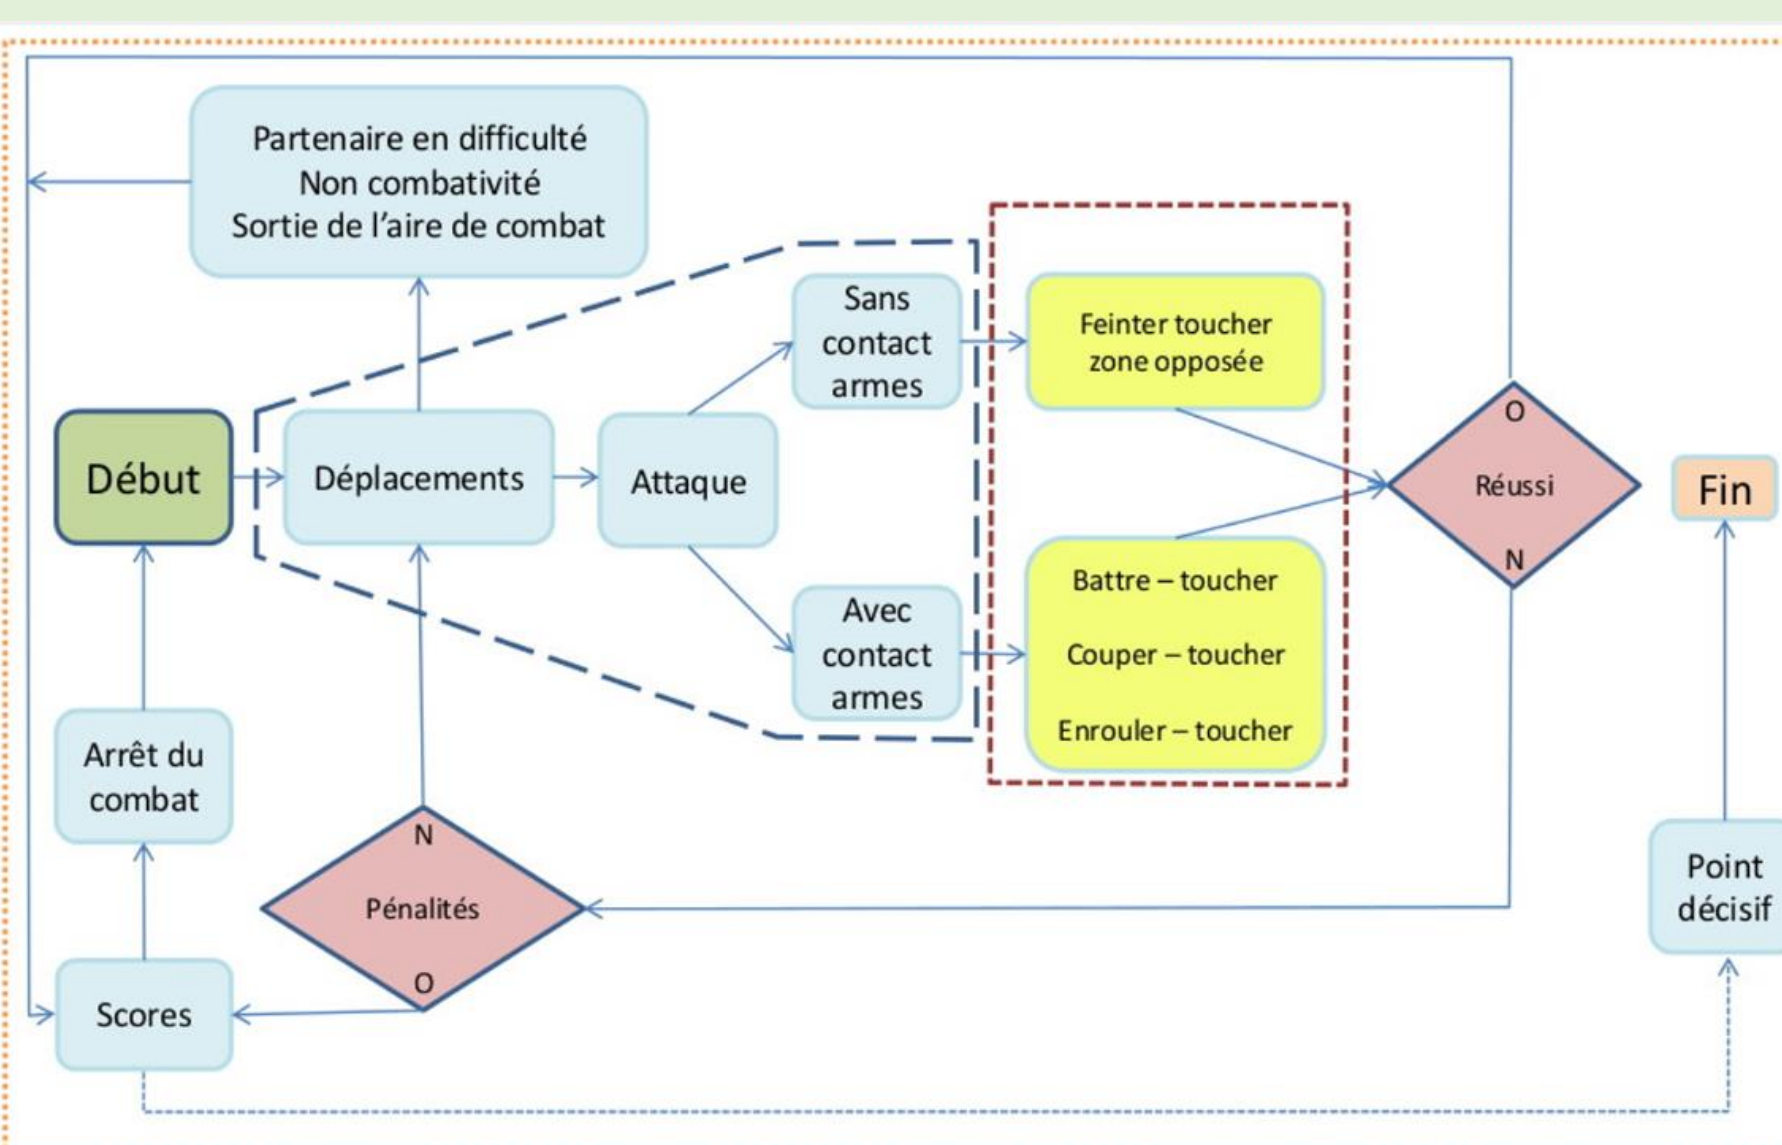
Partenaire en difficulté
Non combativité
Sortie de l'aire de combat

Début

Déplacements

Attaque

Sans contact armes

Avec contact armes

Feinter toucher zone opposée

Battre – toucher

Couper – toucher

Enrouler – toucher

O

Réussi

N

Fin

Arrêt du combat

N

Pénalités

O

Scores

Point décisif